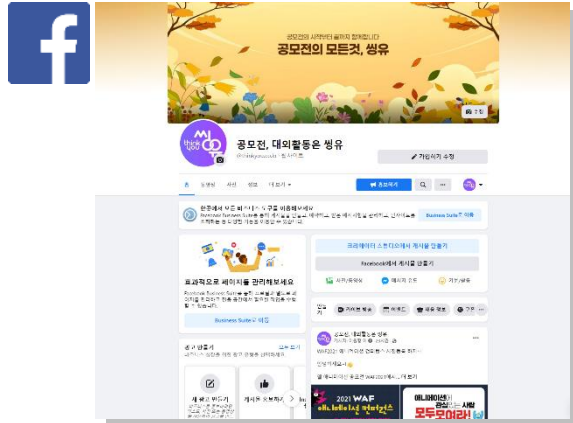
f

공모전의 시작부터 끝까지 함께합니다

공모전의 모든것, 씽유

공모전, 대외활동은 씽유

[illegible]

가입자격 수정

홈 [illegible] 사진 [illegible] 더 보기

효과적으로 페이지를 관리해보세요

Business Suite로 이동

크리에이터 스튜디오에서 게시물 만들기

Facebook에서 게시물 만들기

공모전, 대외활동은 씽유

2021 WAF

모두모여라!

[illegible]